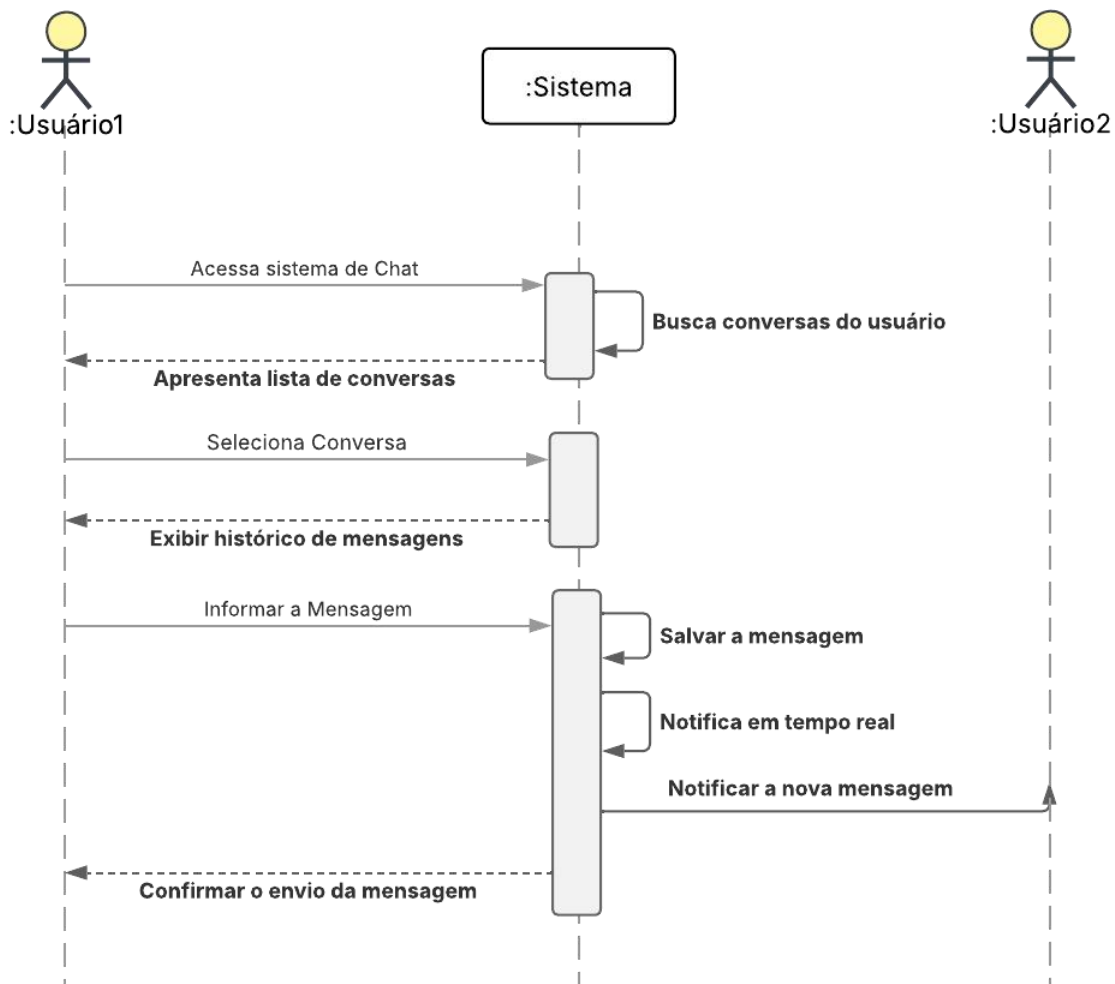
:Usuário1

:Sistema

:Usuário2

Acessa sistema de Chat

Busca conversas do usuário

Apresenta lista de conversas

Seleciona Conversa

Exibir histórico de mensagens

Informar a Mensagem

Salvar a mensagem

Notifica em tempo real

Notificar a nova mensagem

Confirmar o envio da mensagem